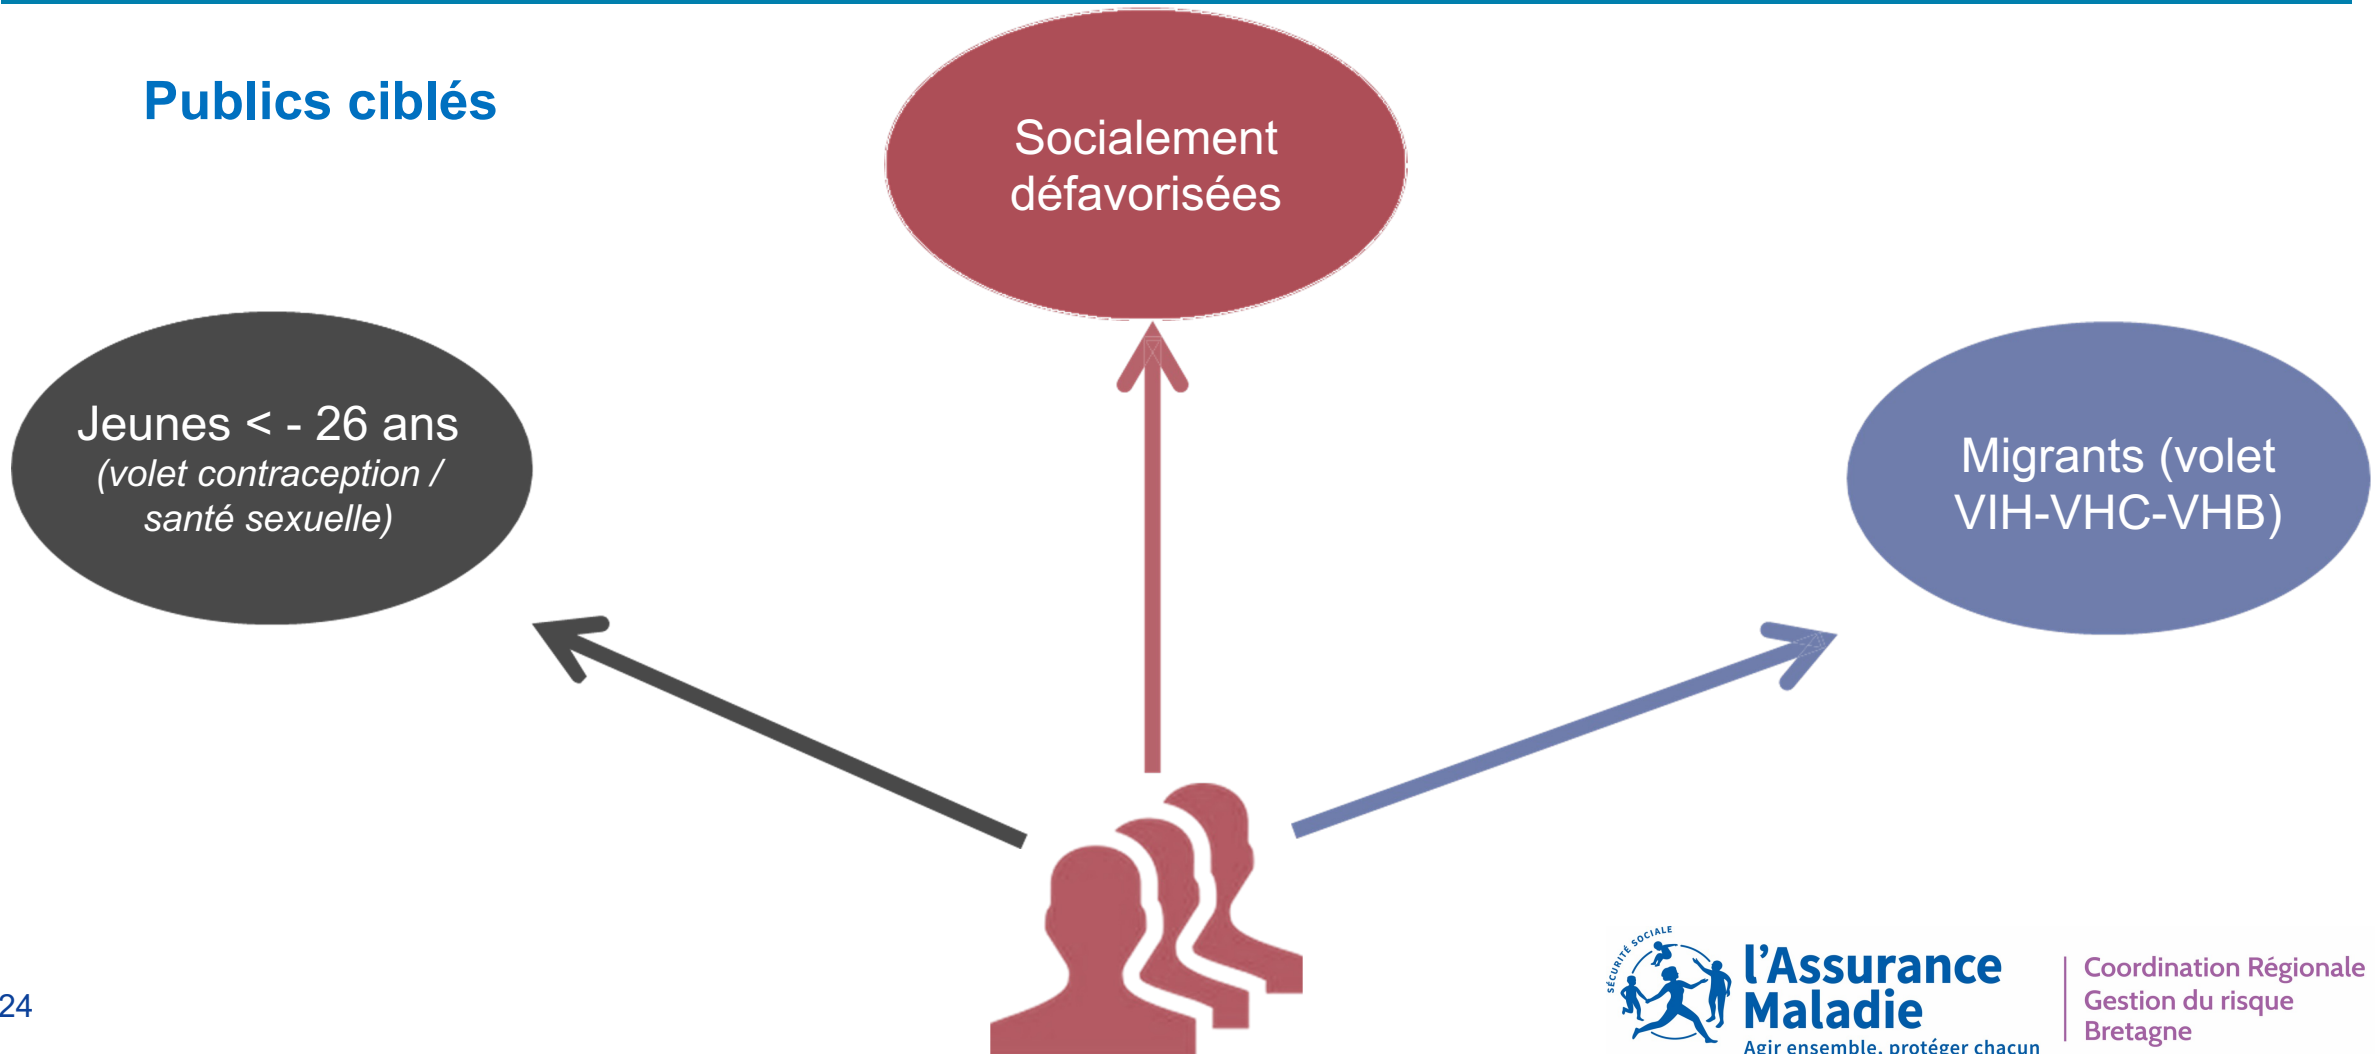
Publics ciblés

Socialement défavorisées

Jeunes < - 26 ans
(volet contraception / santé sexuelle)

Migrants (volet VIH-VHC-VHB)

24

SÉCURITÉ SOCIALE
l'Assurance Maladie
Agir ensemble, protéger chacun

Coordination Régionale
Gestion du risque
Bretagne